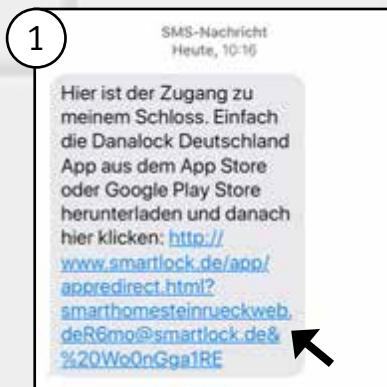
1

SMS-Nachricht
Heute, 10:16

Hier ist der Zugang zu meinem Schloss. Einfach die Danalock Deutschland App aus dem App Store oder Google Play Store herunterladen und danach hier klicken: http://www.smartlock.de/app/appredirect.html?smarthomesteinrueckweb.deR6mo@smartlock.de&%20Wo0nGga1RE